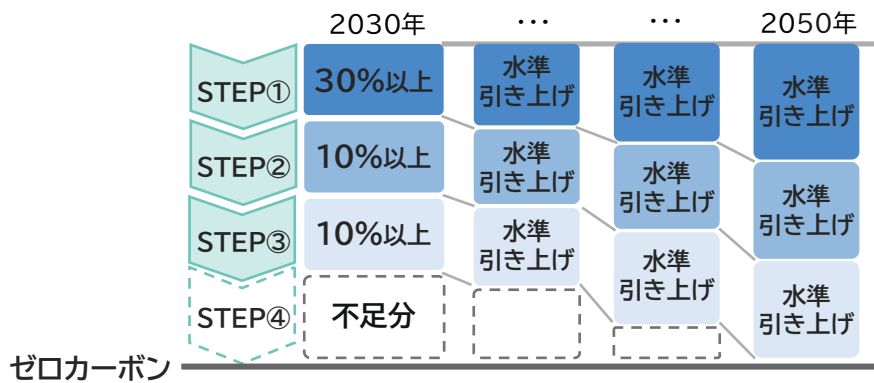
| | 2030年 | ・・・ | ・・・ | 2050年 |
|---|---|---|---|---|
| STEP① | 30%以上 | 水準引き上げ | 水準引き上げ | 水準引き上げ |
| STEP② | 10%以上 | 水準引き上げ | 水準引き上げ | 水準引き上げ |
| STEP③ | 10%以上 | 水準引き上げ | 水準引き上げ | 水準引き上げ |
| STEP④ | 不足分 | | | |

ゼロカーボン